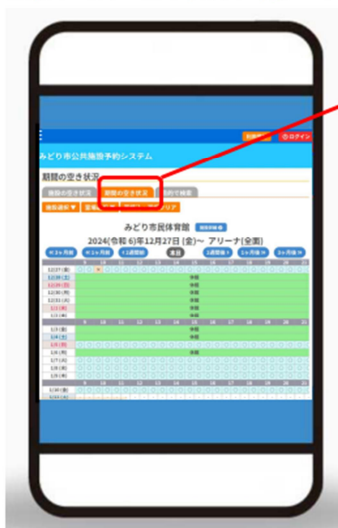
ログイン

みどり市公共施設予約システム

期間の空き状況

施設の空き状況

期間の空き状況

目的で検索

施設選択

クリア

みどり市民体育館

2024(令和 6)年12月27日 (金)～ アリーナ(全面)

今日

12/27(金)

12/28(土)

12/29(日)

12/30(月)

12/31(火)

1/1(水)

1/2(木)

1/3(金)

1/4(土)

1/5(日)

1/6(月)

1/7(火)

1/8(水)

1/9(木)

1/10(金)

休館

休館

休館

休館

休館

休館

9

10

11

12

13

14

15

16

17

18

19

20

21